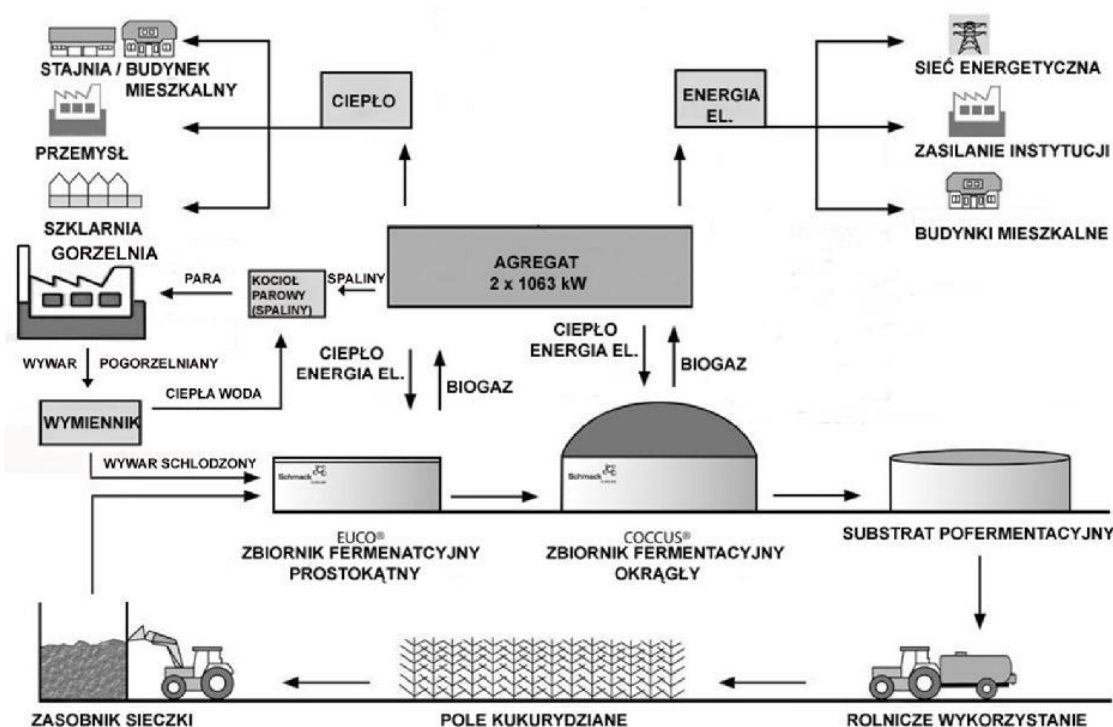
STAJNIA / BUDYNEK MIESZKALNY

PRZEMYSŁ

SZKLARNIA

CIEPŁO

ENERGIA EL.

SIEĆ ENERGETYCZNA

ZASILANIE INSTYTUCJI

BUDYNKI MIESZKALNE

GORZELNIA

PARA

KOCIOŁ PAROWY (SPALINY)

SPALINY

AGREGAT 2 x 1063 kW

CIEPŁO ENERGIA EL.

BIOGAZ

CIEPŁO ENERGIA EL.

BIOGAZ

WYWAR POGORZELNIANY

CIEPŁA WODA

WYMIENNIK

WYWAR SCHLODZONY

Schmack

Schmack

EUCO®
ZBIORNIK FERMENATCYJNY PROSTOKĄTNY

COCCUS®
ZBIORNIK FERMENTACYJNY OKRĄGŁY

SUBSTRAT POFERMENTACYJNY

ZASOBNIK SIECZKI

POLE KUKURYDZIANE

ROLNICZE WYKORZYSTANIE